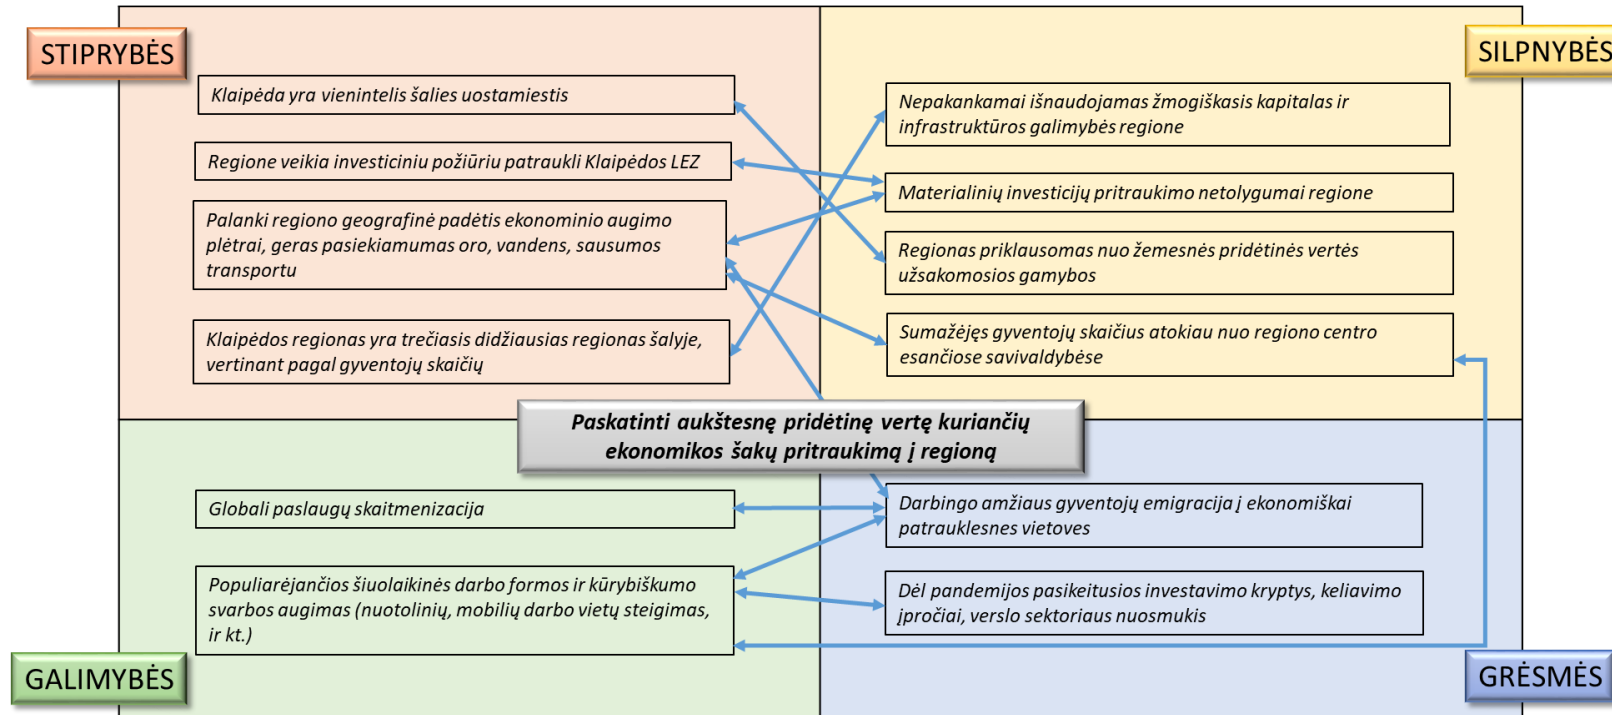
STIPRYBĖS

Klaipėda yra vienintelis šalies uostamiestis

Regione veikia investiciniu požiūriu patraukli Klaipėdos LEZ

Palanki regiono geografinė padėtis ekonominio augimo plėtrai, geras pasiekiamumas oro, vandens, sausumos transportu

Klaipėdos regionas yra trečiasis didžiausias regionas šalyje, vertinant pagal gyventojų skaičių

SILPNYBĖS

Nepakankamai išnaudojamas žmogiškasis kapitalas ir infrastruktūros galimybės regione

Materialinių investicijų pritraukimo netolygumai regione

Regionas priklausomas nuo žemesnės pridėtinės vertės užsakomosios gamybos

Sumažėjęs gyventojų skaičius atokiau nuo regiono centro esančiose savivaldybėse

Paskatinti aukštesnę pridėtinę vertę kuriančių ekonomikos šakų pritraukimą į regioną

Globali paslaugų skaitmenizacija

Populiarėjančios šiuolaikinės darbo formos ir kūrybiškumo svarbos augimas (nuotolinių, mobilių darbo vietų steigimas, ir kt.)

GALIMYBĖS

Darbingo amžiaus gyventojų emigracija į ekonomiškai patrauklesnes vietoves

Dėl pandemijos pasikeitusios investavimo kryptys, keliavimo įpročiai, verslo sektoriaus nuosmukis

GRĖSMĖS